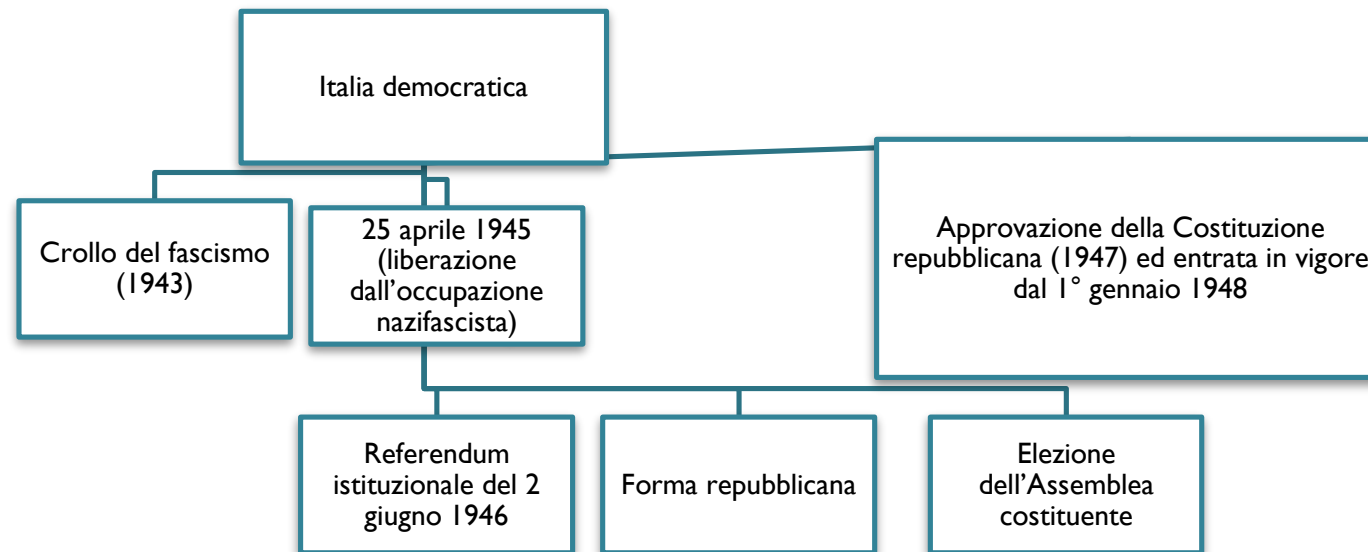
Italia democratica

Crollo del fascismo (1943)

25 aprile 1945 (liberazione dall’occupazione nazifascista)

Approvazione della Costituzione repubblicana (1947) ed entrata in vigore dal 1° gennaio 1948

Referendum istituzionale del 2 giugno 1946

Forma repubblicana

Elezione dell’Assemblea costituente